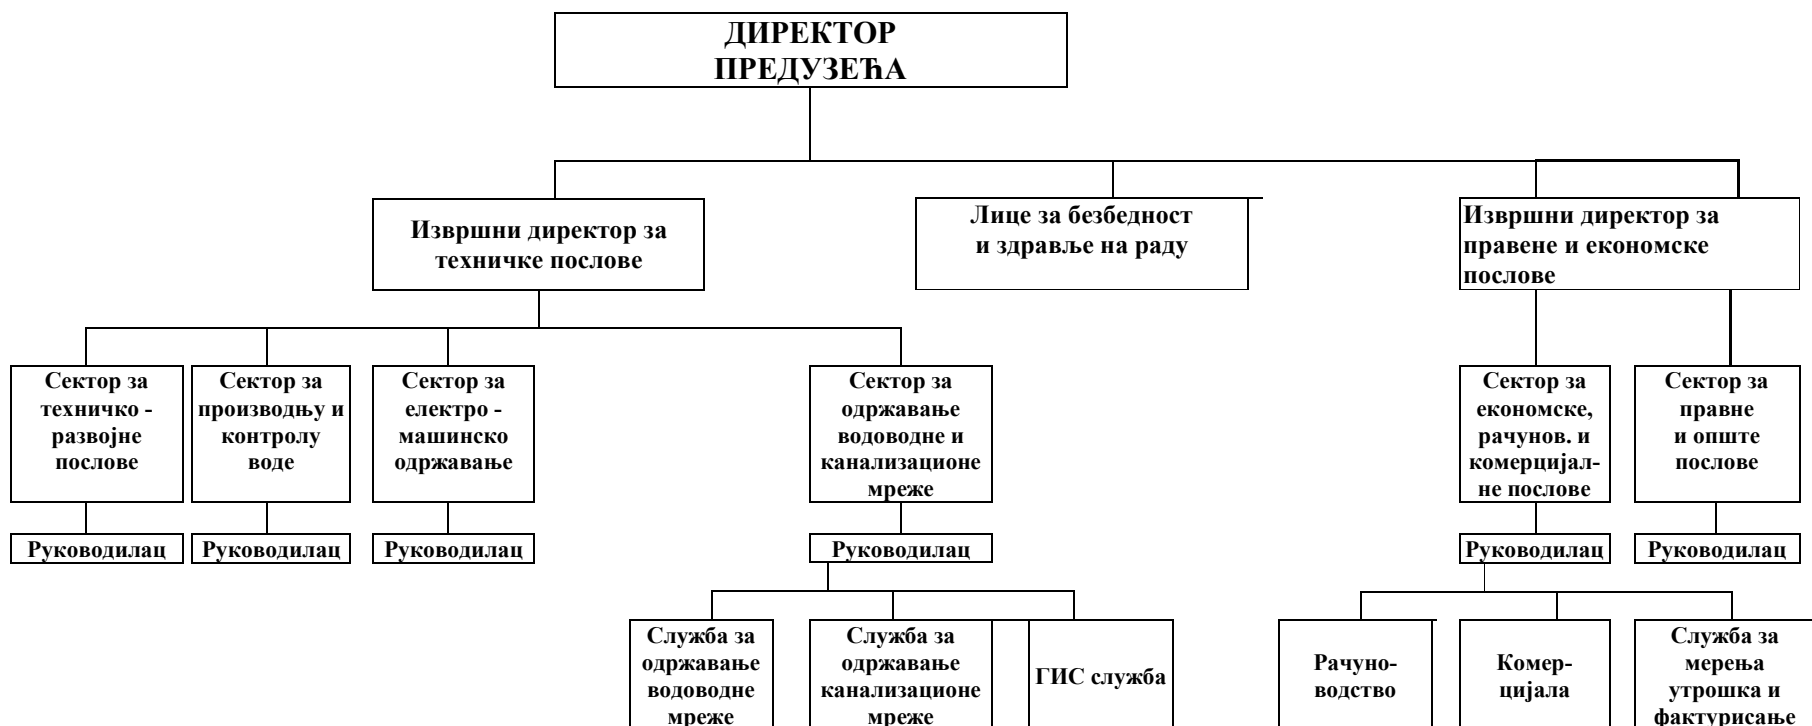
ДИРЕКТОР ПРЕДУЗЕЋА

Извршни директор за техничке послове

Лице за безбедност и здравље на раду

Извршни директор за правене и економске послове

Сектор за техничко - развојне послове

Руководилац

Сектор за производњу и контролу воде

Руководилац

Сектор за електро - машинско одржавање

Руководилац

Сектор за одржавање водоводне и канализационе мреже

Руководилац

Служба за одржавање водоводне мреже

Служба за одржавање канализационе мреже

ГИС служба

Сектор за економске, рачунов. и комерцијалне послове

Руководилац

Рачуноводство

Комерцијала

Служба за мерења утрошка и фактурисање

Сектор за правне и опште послове

Руководилац